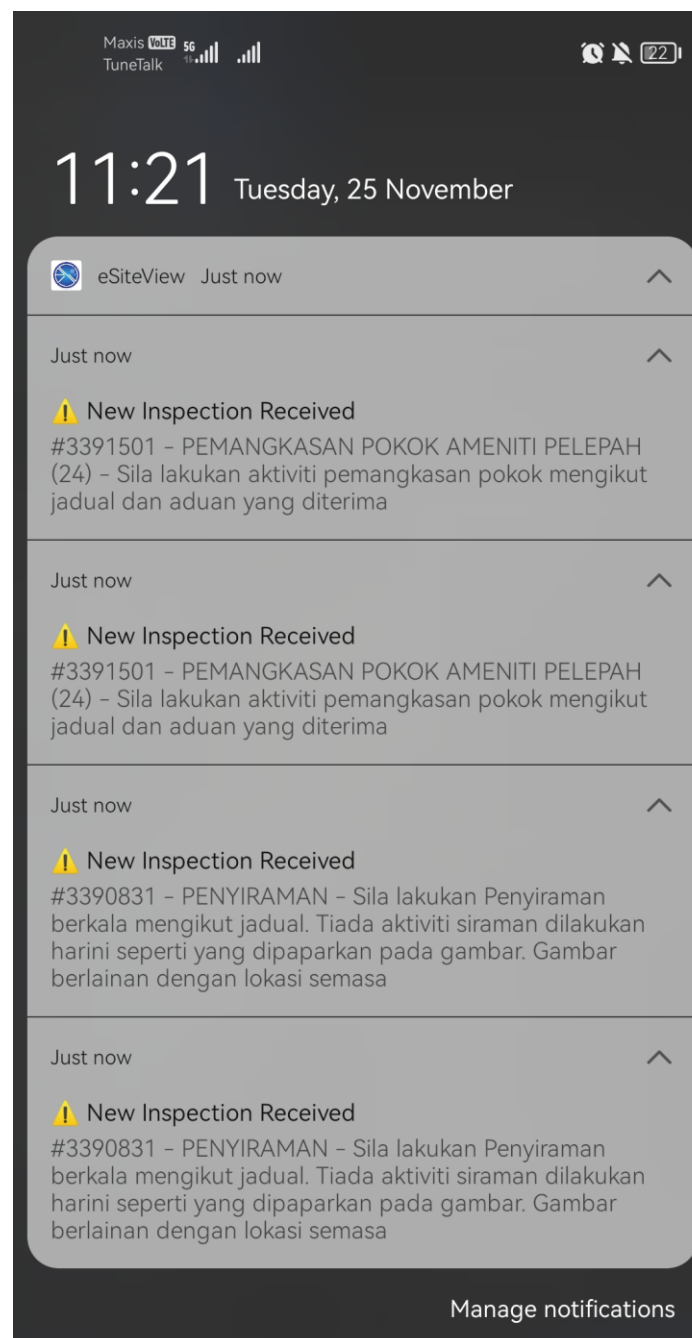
Maxis VoLTE 5G
TuneTalk

22

11:21 Tuesday, 25 November

eSiteView Just now

Just now

⚠ New Inspection Received
#3391501 – PEMANGKASAN POKOK AMENITI PELEPAH (24) – Sila lakukan aktiviti pemangkasan pokok mengikut jadual dan aduan yang diterima

Just now

⚠ New Inspection Received
#3391501 – PEMANGKASAN POKOK AMENITI PELEPAH (24) – Sila lakukan aktiviti pemangkasan pokok mengikut jadual dan aduan yang diterima

Just now

⚠ New Inspection Received
#3390831 – PENYIRAMAN – Sila lakukan Penyiraman berkala mengikut jadual. Tiada aktiviti siraman dilakukan harini seperti yang dipaparkan pada gambar. Gambar berlainan dengan lokasi semasa

Just now

⚠ New Inspection Received
#3390831 – PENYIRAMAN – Sila lakukan Penyiraman berkala mengikut jadual. Tiada aktiviti siraman dilakukan harini seperti yang dipaparkan pada gambar. Gambar berlainan dengan lokasi semasa

Manage notifications